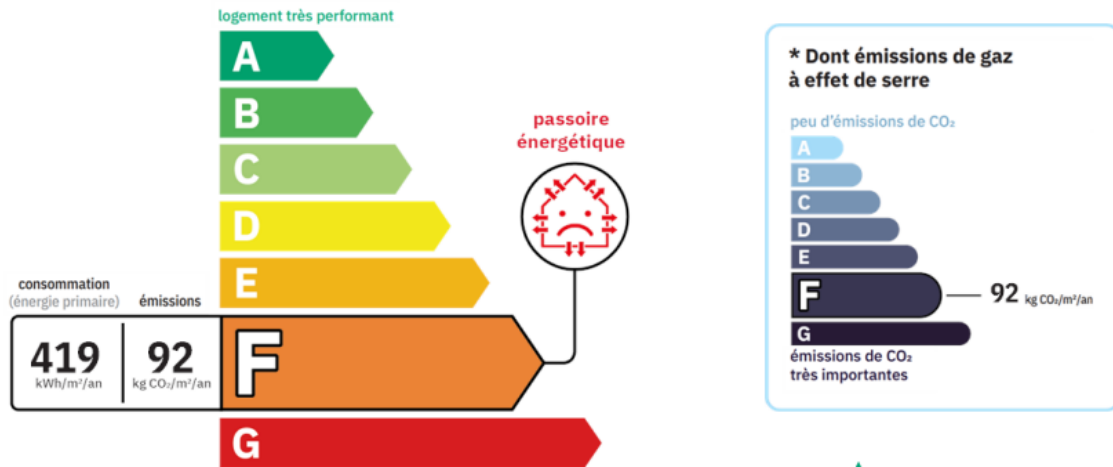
logement très performant

A
B
C
D
E
F
G

consommation
(énergie primaire)

émissions

419
kWh/m²/an

92
kg $CO_2$/m²/an

passoire énergétique

* Dont émissions de gaz à effet de serre

peu d'émissions de $CO_2$

A
B
C
D
E
F
G

92 kg $CO_2$/m²/an

émissions de $CO_2$ très importantes